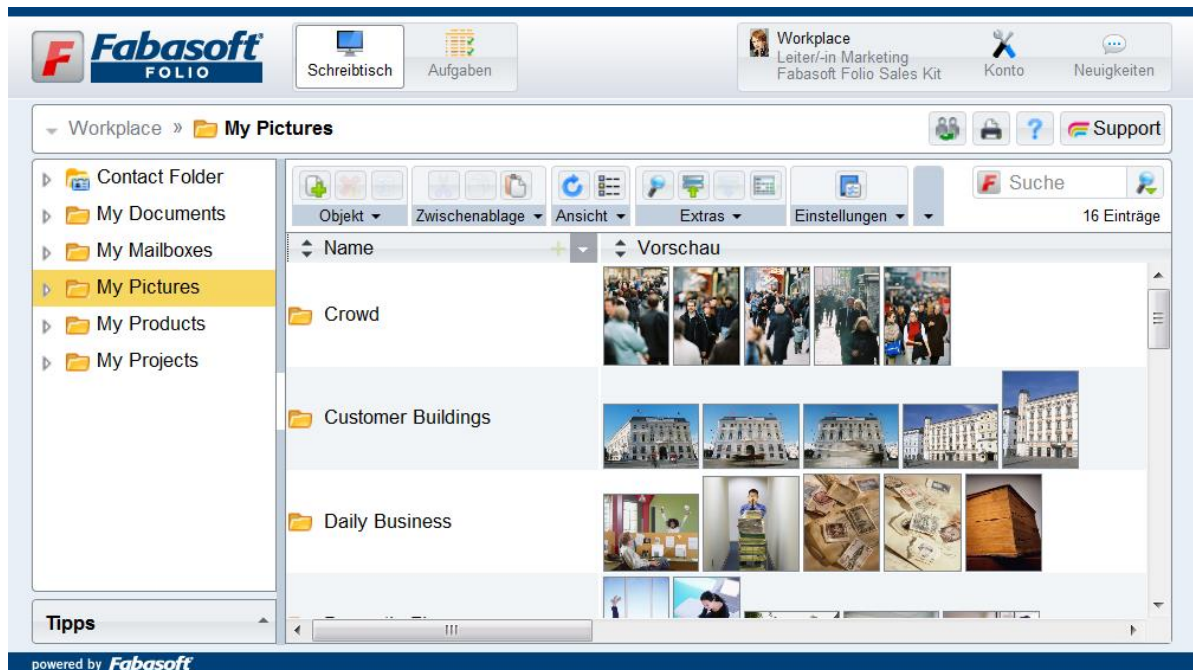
Fabasoft FOLIO

Schreibtisch Aufgaben

Workplace
Leiter/-in Marketing
Fabasoft Folio Sales Kit

Konto Neuigkeiten

Workplace » My Pictures

Support

Contact Folder
My Documents
My Mailboxes
My Pictures
My Products
My Projects

Objekt Zwischenablage Ansicht Extras Einstellungen

Suche

16 Einträge

| Name | Vorschau |
|---|---|
| Crowd | |
| Customer Buildings | |
| Daily Business | |
| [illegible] | |

Tipps

powered by Fabasoft